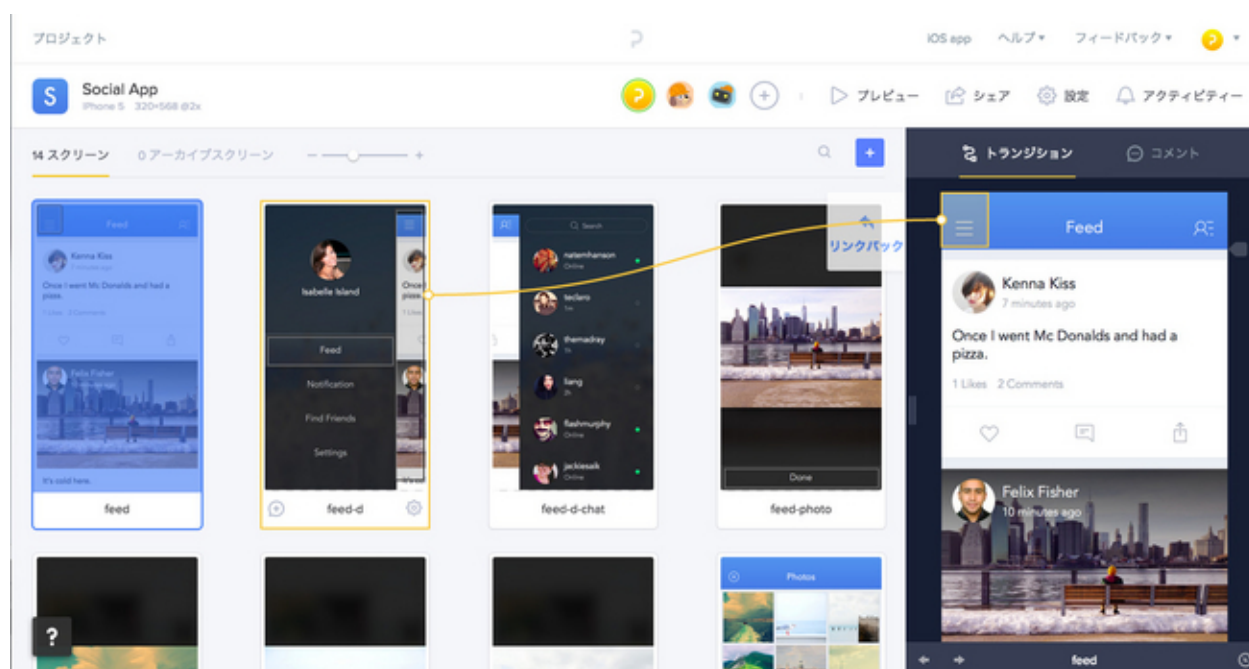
プロジェクト

iOS app ヘルプ ▾ フィードバック ▾

S Social App
iPhone 5 320×568 @2x

プレビュー シェア 設定 アクティビティー

14 スクリーン 0 アーカイブスクリーン

トランジション コメント

Feed
Kenna Kiss
Once I went Mc Donalds and had a pizza.
1 Likes 2 Comments
Felix Fisher
It's cold here.
feed

Isabelle Island
Feed
Notification
Find Friends
Settings
feed-d

Search
natemhanson
Online
teclaro
themadray
liang
flashmurphy
Online
jackiesak
Online
feed-d-chat

リンクバック

Done
feed-photo

Photos

Feed
Kenna Kiss
7 minutes ago
Once I went Mc Donalds and had a pizza.
1 Likes 2 Comments
Felix Fisher
10 minutes ago

feed

?